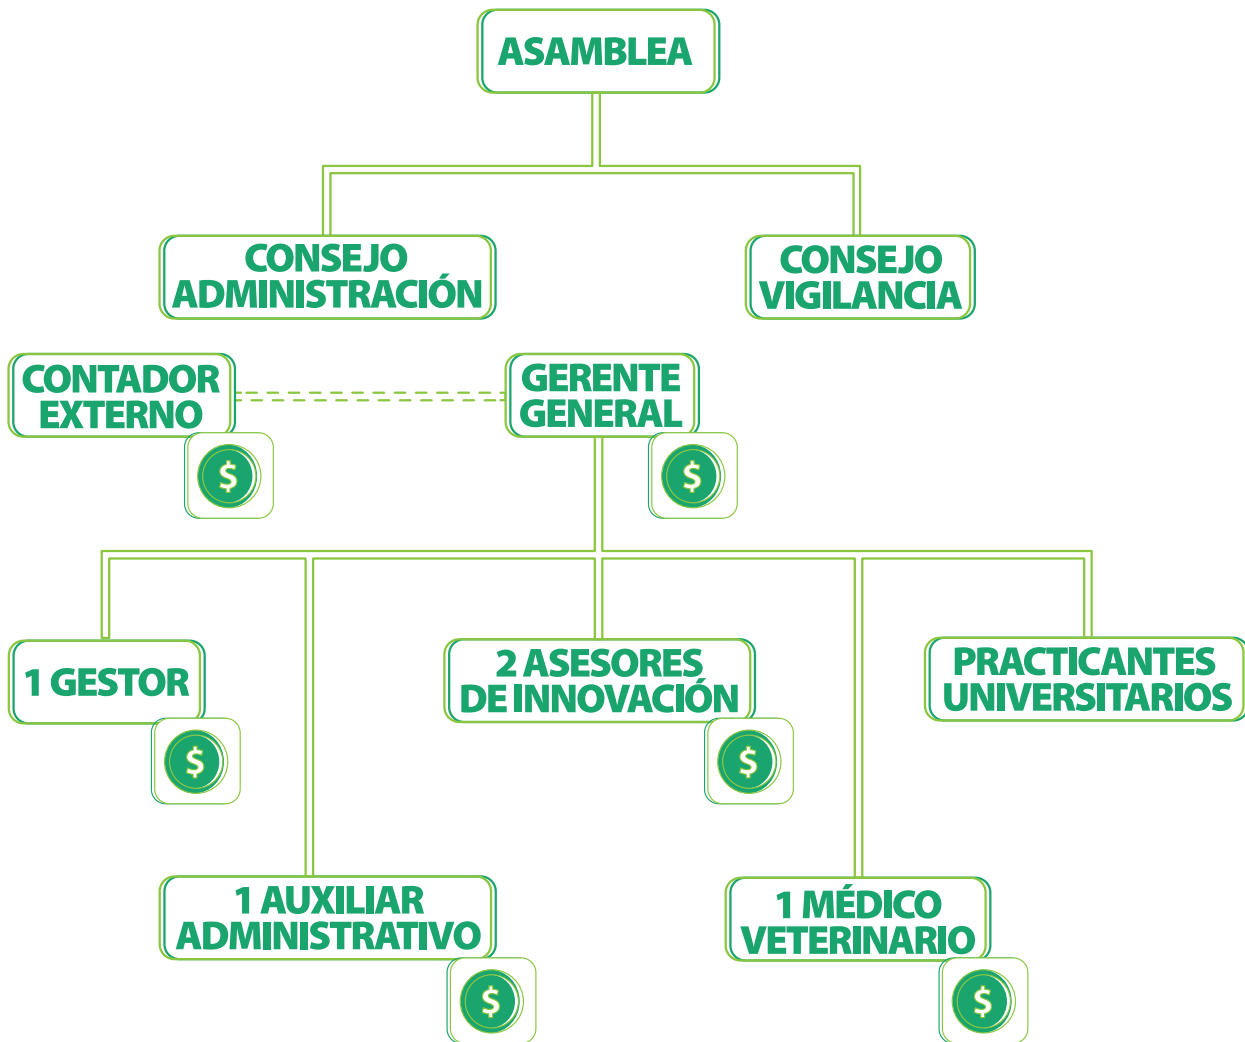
ASAMBLEA

CONSEJO ADMINISTRACIÓN

CONSEJO VIGILANCIA

CONTADOR EXTERNO

$

GERENTE GENERAL

$

1 GESTOR

$

2 ASESORES DE INNOVACIÓN

$

PRACTICANTES UNIVERSITARIOS

1 AUXILIAR ADMINISTRATIVO

$

1 MÉDICO VETERINARIO

$